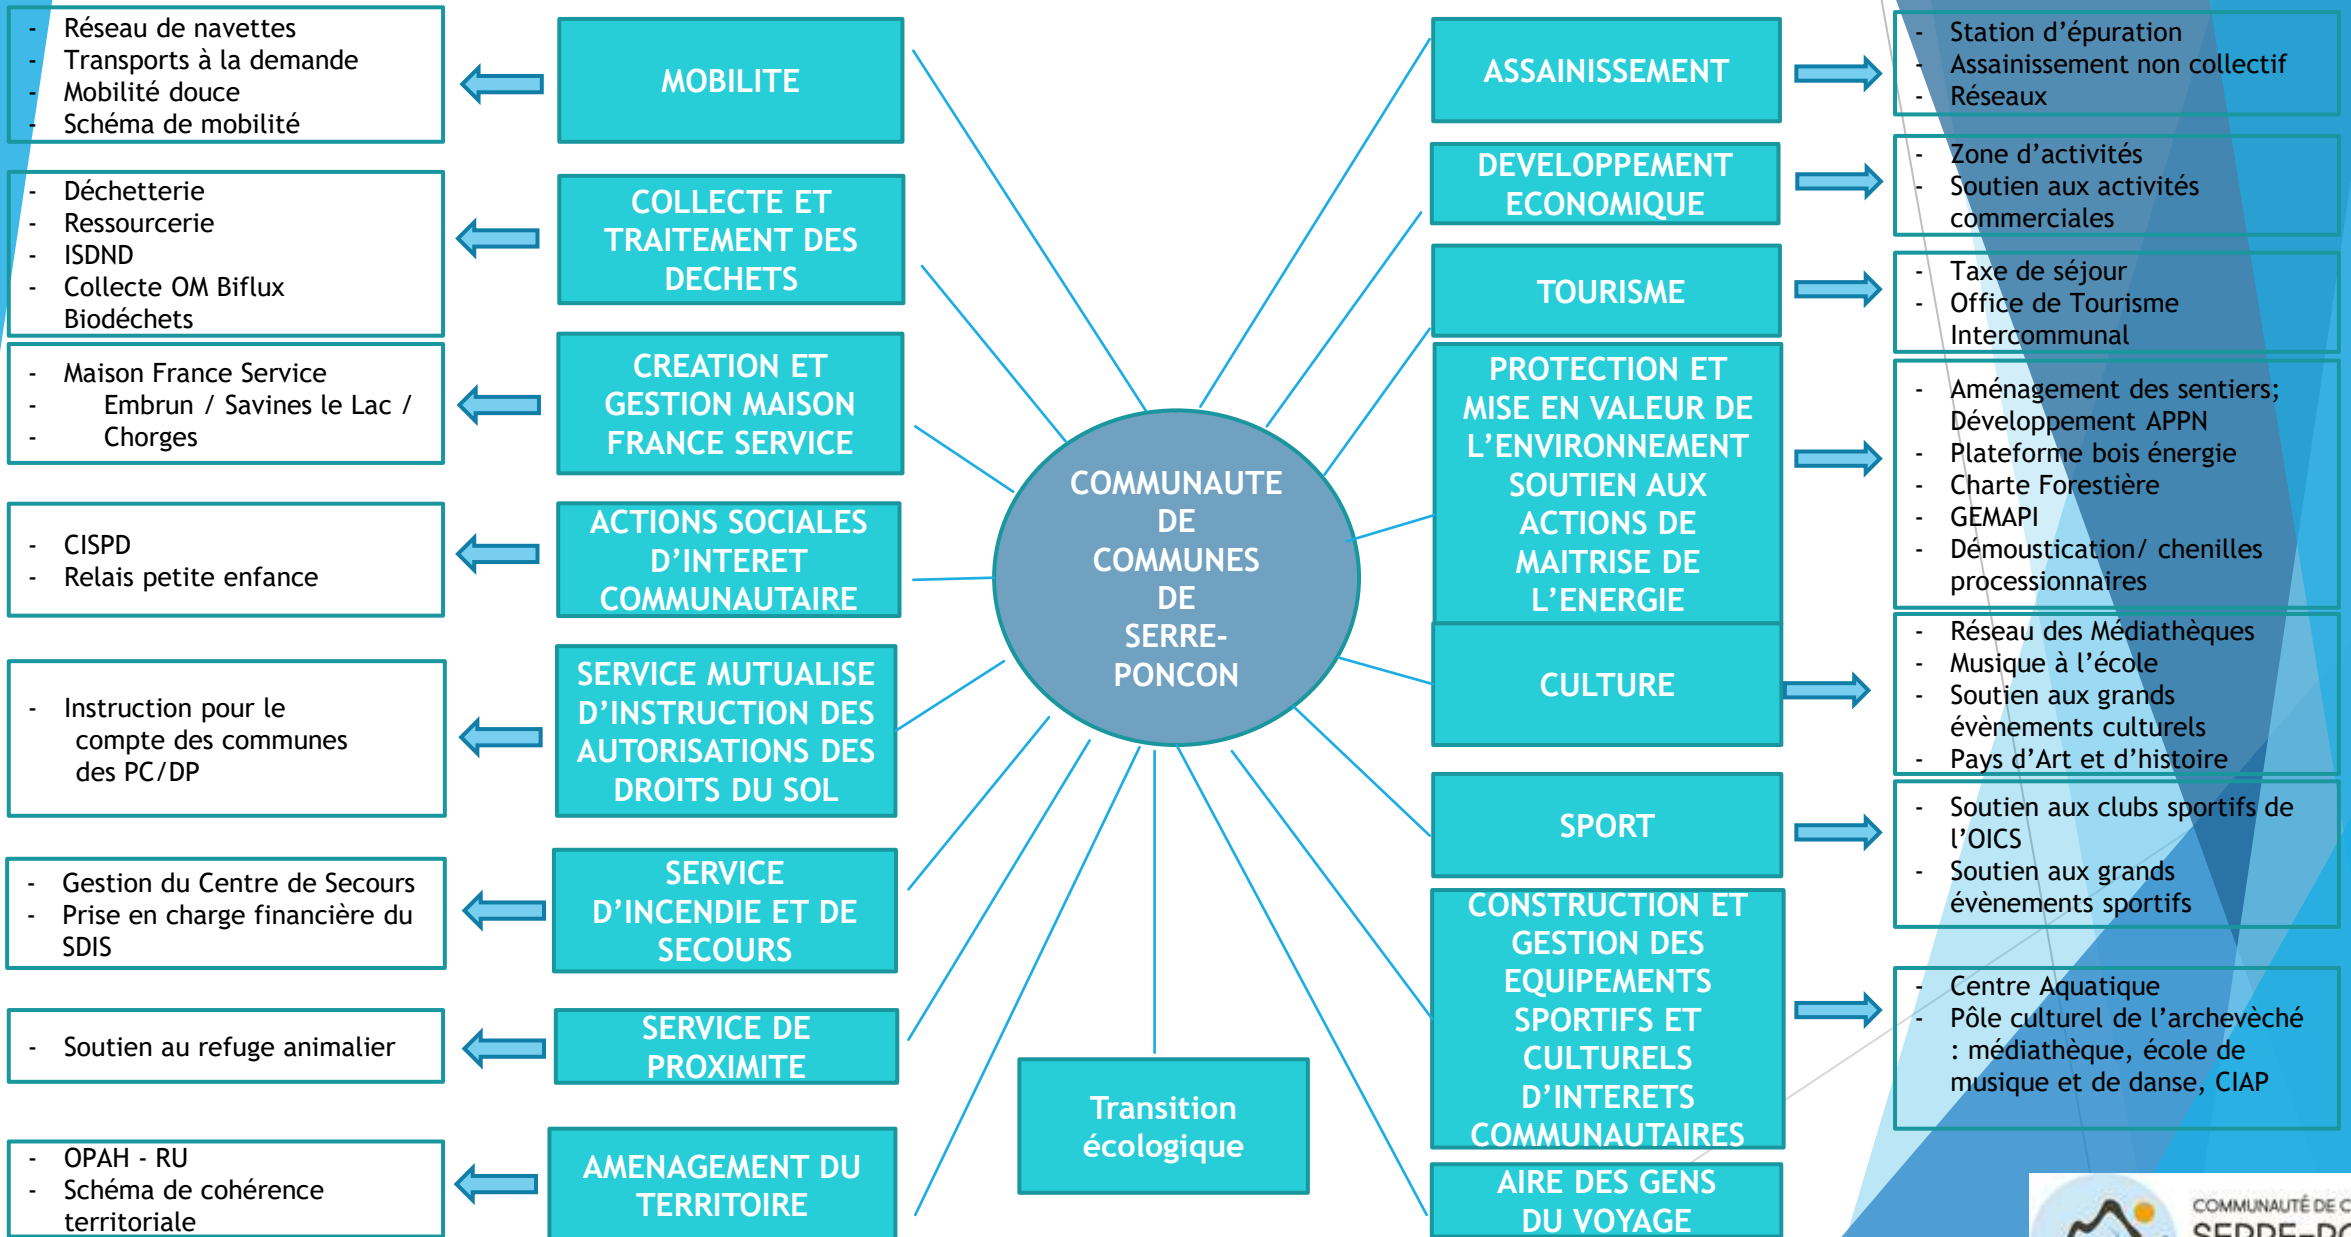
- Réseau de navettes
- Transports à la demande
- Mobilité douce
- Schéma de mobilité

MOBILITE

- Déchetterie
- Ressourcerie
- ISDND
- Collecte OM Biflux Biodéchets

COLLECTE ET TRAITEMENT DES DECHETS

- Maison France Service
- Embrun / Savines le Lac /
- Chorges

CREATION ET GESTION MAISON FRANCE SERVICE

- CISPD
- Relais petite enfance

ACTIONS SOCIALES D'INTERET COMMUNAUTAIRE

- Instruction pour le compte des communes des PC/DP

SERVICE MUTUALISE D'INSTRUCTION DES AUTORISATIONS DES DROITS DU SOL

- Gestion du Centre de Secours
- Prise en charge financière du SDIS

SERVICE D'INCENDIE ET DE SECOURS

- Soutien au refuge animalier

SERVICE DE PROXIMITE

- OPAH - RU
- Schéma de cohérence territoriale

AMENAGEMENT DU TERRITOIRE

COMMUNAUTE DE COMMUNES DE SERRE-PONCON

Transition écologique

ASSAINISSEMENT

- Station d'épuration
- Assainissement non collectif
- Réseaux

DEVELOPPEMENT ECONOMIQUE

- Zone d'activités
- Soutien aux activités commerciales

TOURISME

- Taxe de séjour
- Office de Tourisme Intercommunal

PROTECTION ET MISE EN VALEUR DE L'ENVIRONNEMENT SOUTIEN AUX ACTIONS DE MAITRISE DE L'ENERGIE

- Aménagement des sentiers; Développement APPN
- Plateforme bois énergie
- Charte Forestière
- GEMAPI
- Démoustication/ chenilles processionnaires

CULTURE

- Réseau des Médiathèques
- Musique à l'école
- Soutien aux grands évènements culturels
- Pays d'Art et d'histoire

SPORT

- Soutien aux clubs sportifs de l'OICS
- Soutien aux grands évènements sportifs

CONSTRUCTION ET GESTION DES EQUIPEMENTS SPORTIFS ET CULTURELS D'INTERETS COMMUNAUTAIRES

- Centre Aquatique
- Pôle culturel de l'archevèché : médiathèque, école de musique et de danse, CIAP

AIRE DES GENS DU VOYAGE

COMMUNAUTÉ DE C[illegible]
SERRE-P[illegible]